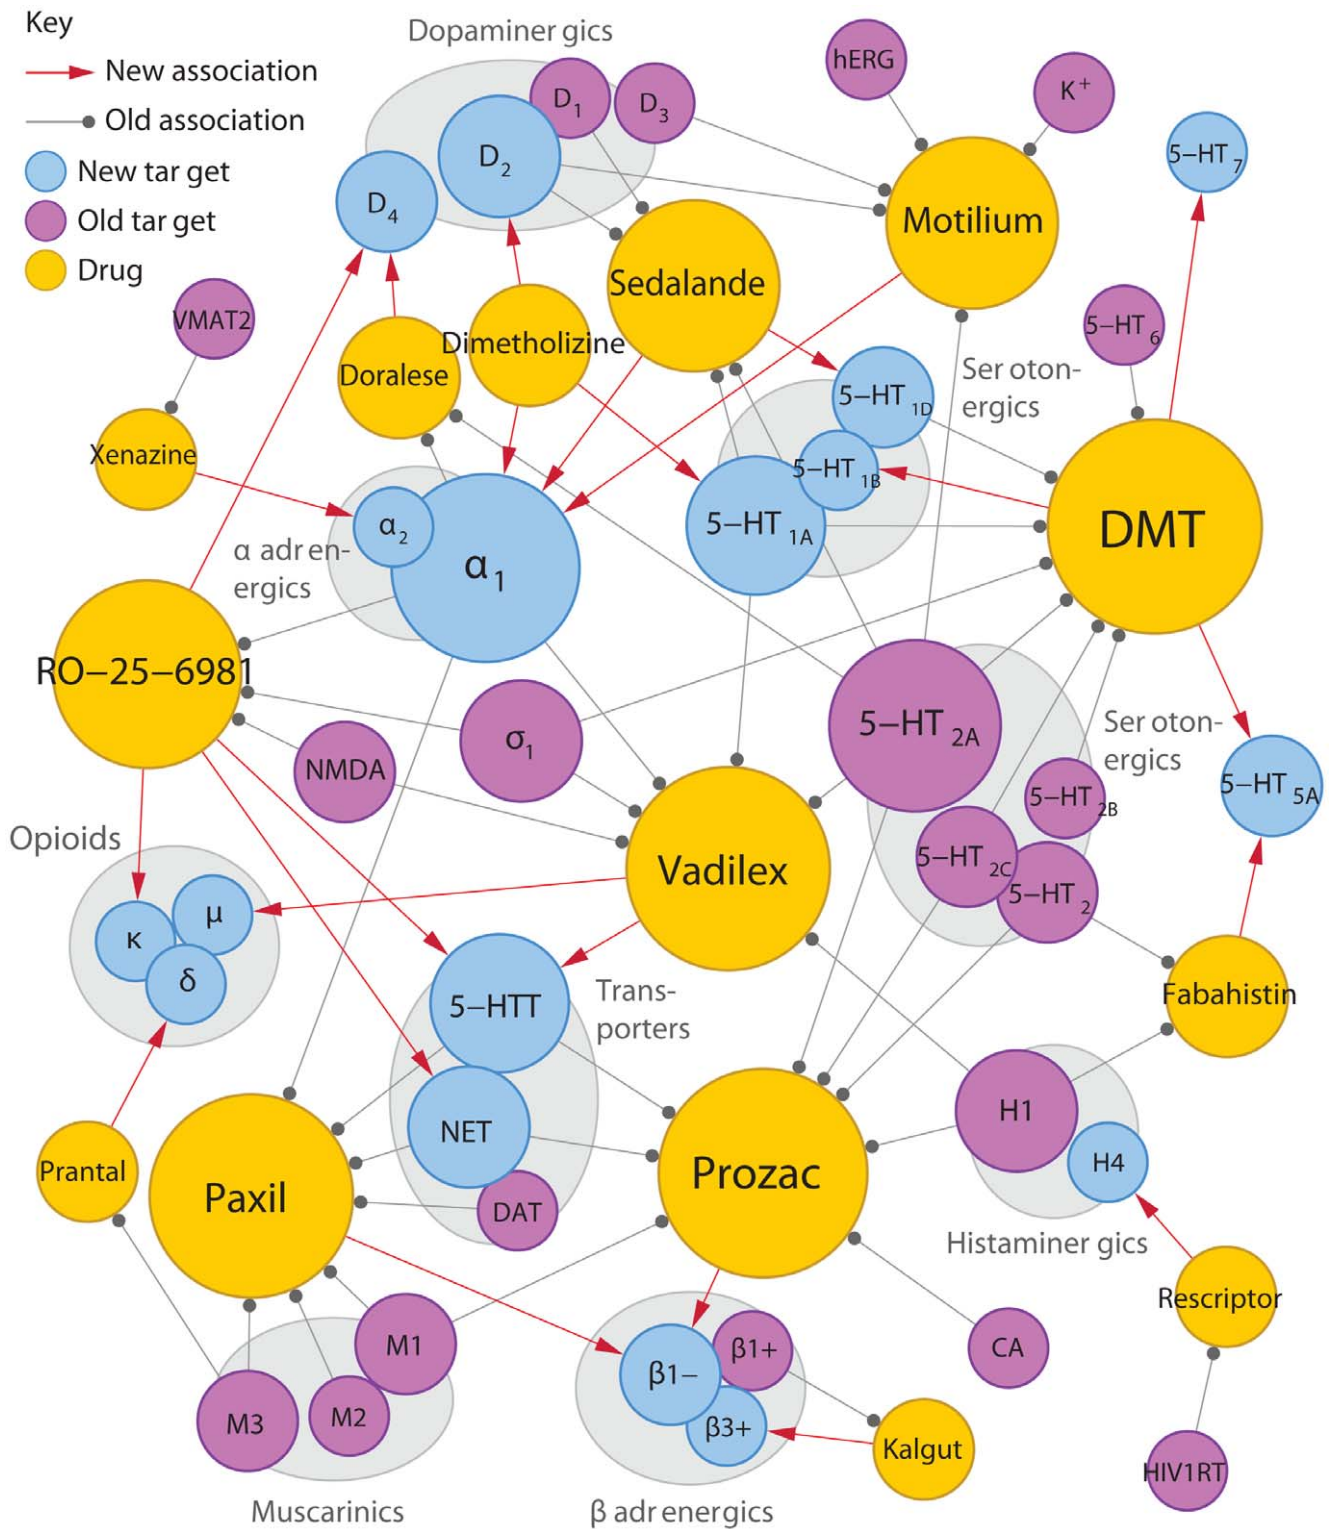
Key
New association
Old association
New tar get
Old tar get
Drug

Dopaminer gics
$D_1$
$D_3$
$D_2$
$D_4$
hERG
$K^+$
Motilium
$5-HT_7$
VMAT2
Sedalande
Dimetholizine
Doralese
$5-HT_6$
Ser oton- ergics
$5-HT_{1D}$
Xenazine
$5-HT_{1B}$
$5-HT_{1A}$
DMT
$\alpha_2$
$\alpha_1$
α adr en- ergics
RO–25–6981
$5-HT_{2A}$
$\sigma_1$
NMDA
Ser oton- ergics
$5-HT_{5A}$
$5-HT_{2B}$
Opioids
Vadilex
$5-HT_{2C}$
$5-HT_2$
μ
κ
δ
Fabahistin
5–HTT
Trans- porters
H1
Prantal
NET
Prozac
Paxil
H4
DAT
Histaminer gics
Rescriptor
β1+
M1
β1–
CA
β3+
Kalgut
M3
M2
HIV1RT
Muscarinics
β adr energics